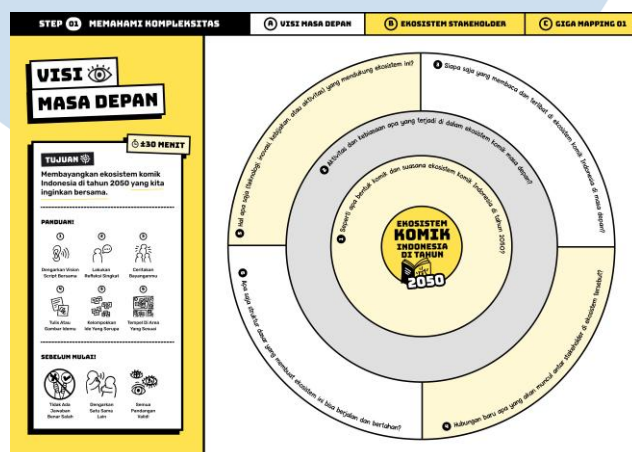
STEP 01 MEMAHAMI KOMPLEKSITAS

A VISI MASA DEPAN

B EKOSISTEM STAKEHOLDER

C GIGA MAPPING 01

VISI MASA DEPAN

±30 MENIT

TUJUAN

Membayangkan ekosistem komik Indonesia di tahun 2050 yang kita inginkan bersama.

PANDUAN:

1 Dengarkan Vision Script Bersama

2 Lakukan Refleksi Singkat

3 Ceritakan Bayanganmu

4 Tulis Atau Gambar Idemu

5 Kelompokkan Ide Yang Serupa

6 Tempel Di Area Yang Sesuai

SEBELUM MULAI!

Tidak Ada Jawaban Benar Salah

Dengarkan Satu Sama Lain

Semua Pandangan Valid!

EKOSISTEM KOMIK INDONESIA DI TAHUN 2050

1 Seperti apa bentuk komik dan suasana ekosistem komik Indonesia di tahun 2050?

2 Aktivitas dan kebiasaan apa yang terjadi di dalam ekosistem komik masa depan?

3 Hal apa saja (teknologi, inovasi, kebijakan, atau aktivitas) yang mendukung ekosistem ini?

4 Siapa saja yang membaca dan terlibat di ekosistem komik Indonesia di masa depan?

5 Apa saja struktur dasar yang membuat ekosistem ini bisa berjalan dan bertahan?

6 Hubungan baru apa yang akan muncul antar stakeholder di ekosistem tersebut?